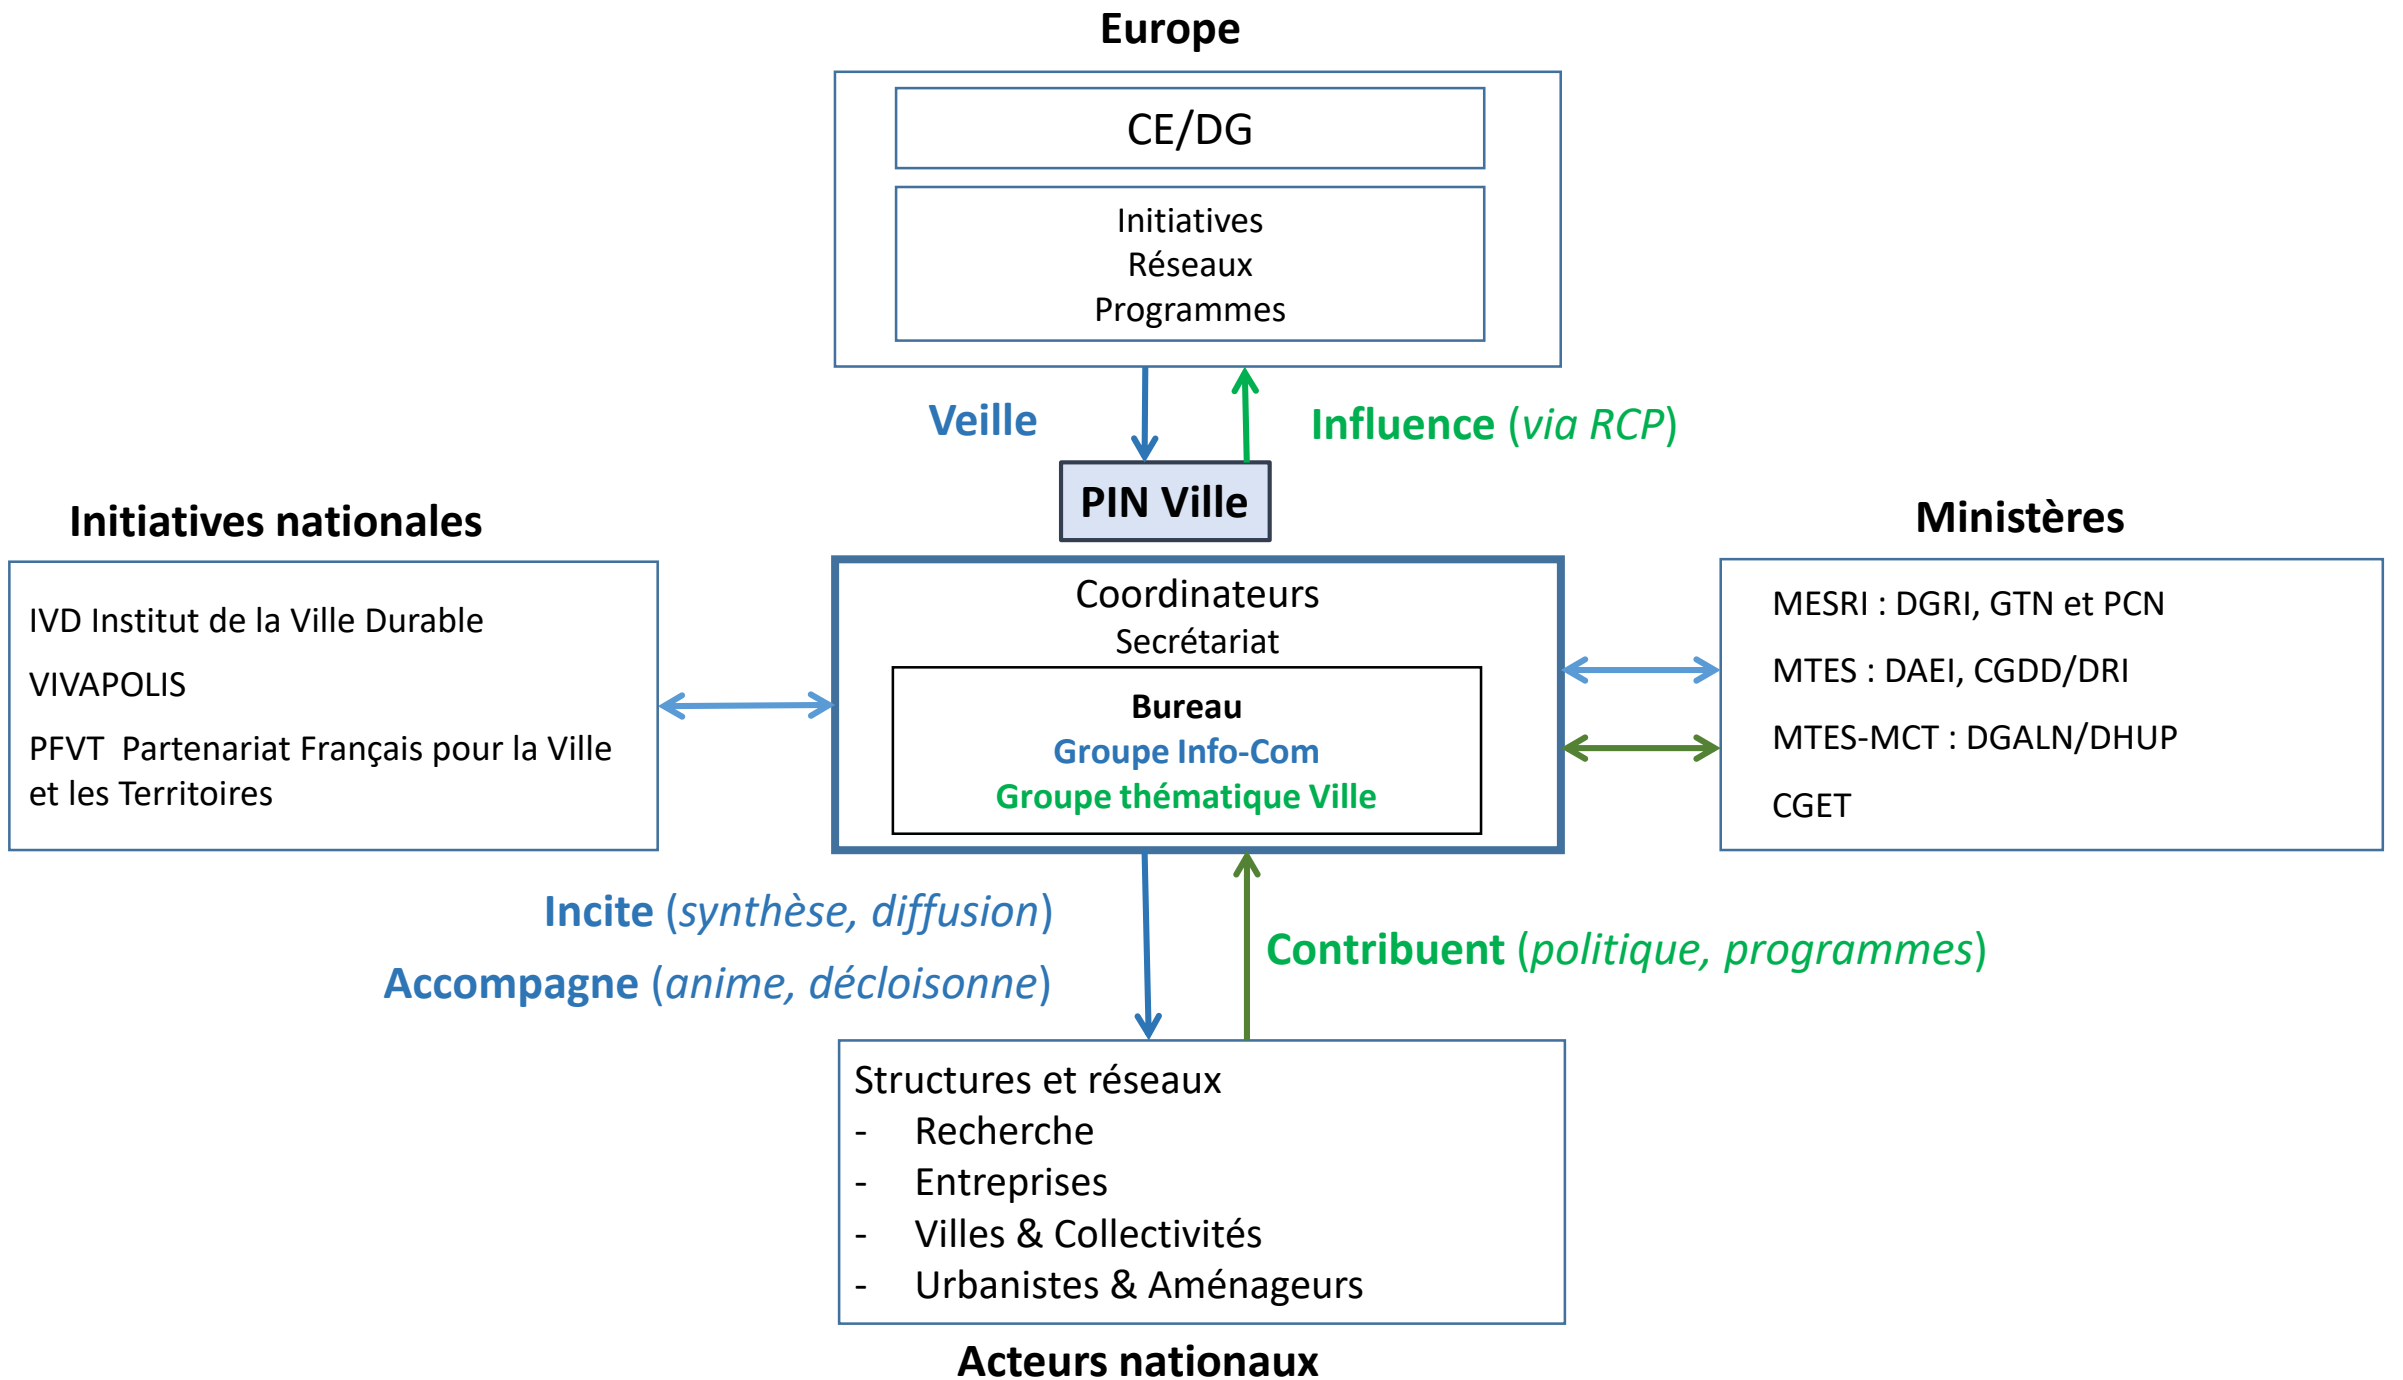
Europe

CE/DG

Initiatives
Réseaux
Programmes

Veille

Influence (via RCP)

PIN Ville

Initiatives nationales

IVD Institut de la Ville Durable

VIVAPOLIS

PFVT Partenariat Français pour la Ville et les Territoires

Coordinateurs
Secrétariat

Bureau
Groupe Info-Com
Groupe thématique Ville

Ministères

MESRI : DGRI, GTN et PCN

MTES : DAEI, CGDD/DRI

MTES-MCT : DGALN/DHUP

CGET

Incite (synthèse, diffusion)

Accompagne (anime, décloisonne)

Contribuent (politique, programmes)

Structures et réseaux
- Recherche
- Entreprises
- Villes & Collectivités
- Urbanistes & Aménageurs

Acteurs nationaux